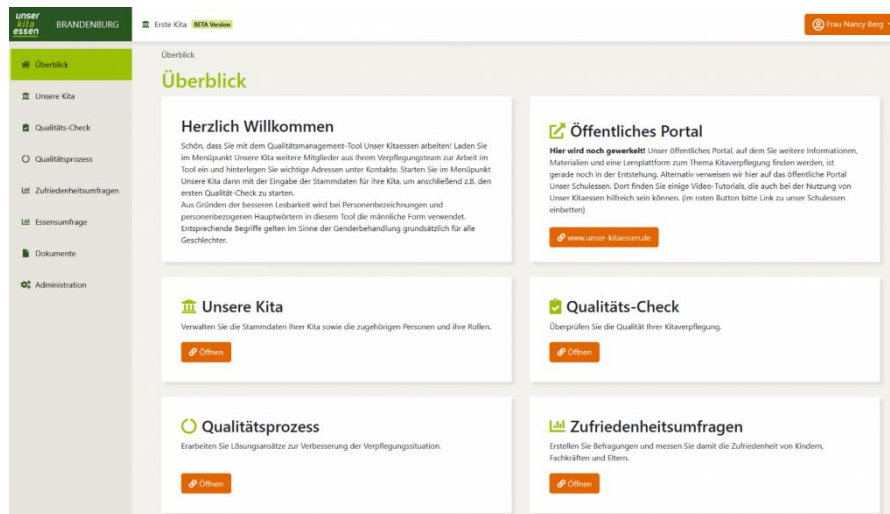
unser kita essen BRANDENBURG

Erste Kita BETA Version

Frau Nancy Berg

Überblick
Unsere Kita
Qualitäts-Check
Qualitätsprozess
Zufriedenheitsumfragen
Essensumfrage
Dokumente
Administration

Überblick

Überblick

Herzlich Willkommen

Schön, dass Sie mit dem Qualitätsmanagement-Tool Unser Kitaessen arbeiten! Laden Sie im Menüpunkt Unsere Kita weitere Mitglieder aus Ihrem Verpflegungsteam zur Arbeit im Tool ein und hinterlegen Sie wichtige Adressen unter Kontakte. Starten Sie im Menüpunkt Unsere Kita dann mit der Eingabe der Stammdaten für Ihre Kita, um anschließend z.B. den ersten Qualität-Check zu starten.
Aus Gründen der besseren Lesbarkeit wird bei Personenbezeichnungen und personenbezogenen Hauptwörtern in diesem Tool die männliche Form verwendet. Entsprechende Begriffe gelten im Sinne der Genderbehandlung grundsätzlich für alle Geschlechter.

Öffentliches Portal

Hier wird noch gewerkelt! Unser öffentliches Portal, auf dem Sie weitere Informationen, Materialien und eine Lernplattform zum Thema Kitaverpflegung finden werden, ist gerade noch in der Entstehung. Alternativ verweisen wir hier auf das öffentliche Portal Unser Schulessen. Dort finden Sie einige Video-Tutorials, die auch bei der Nutzung von Unser Kitaessen hilfreich sein können. (im roten Button bitte Link zu unser Schulessen einbetten)

www.unser-kitaessen.de

Unsere Kita

Verwalten Sie die Stammdaten Ihrer Kita sowie die zugehörigen Personen und ihre Rollen.

Öffnen

Qualitäts-Check

Überprüfen Sie die Qualität Ihrer Kitaverpflegung.

Öffnen

Qualitätsprozess

Erarbeiten Sie Lösungsansätze zur Verbesserung der Verpflegungssituation.

Öffnen

Zufriedenheitsumfragen

Erstellen Sie Befragungen und messen Sie damit die Zufriedenheit von Kindern, Fachkräften und Eltern.

Öffnen